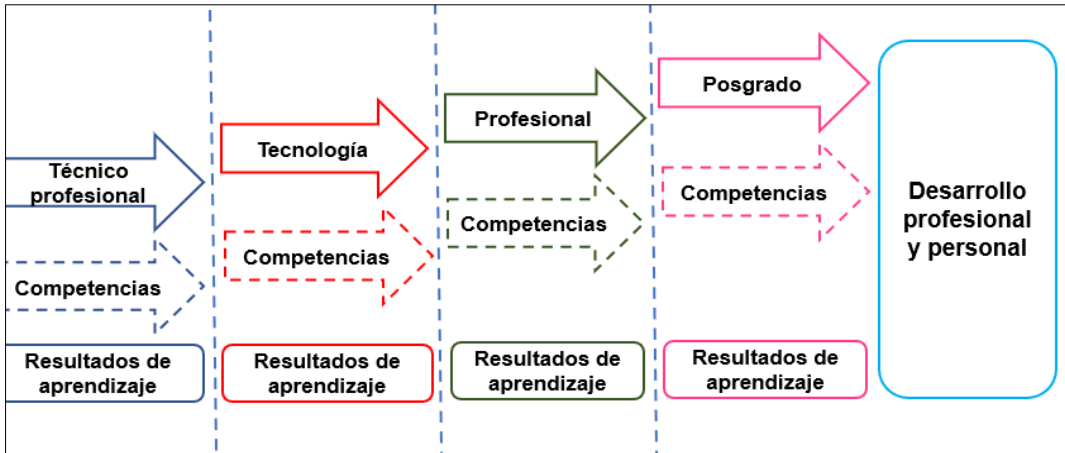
Técnico profesional

Competencias

Resultados de aprendizaje

Tecnología

Competencias

Resultados de aprendizaje

Profesional

Competencias

Resultados de aprendizaje

Posgrado

Competencias

Resultados de aprendizaje

Desarrollo profesional y personal